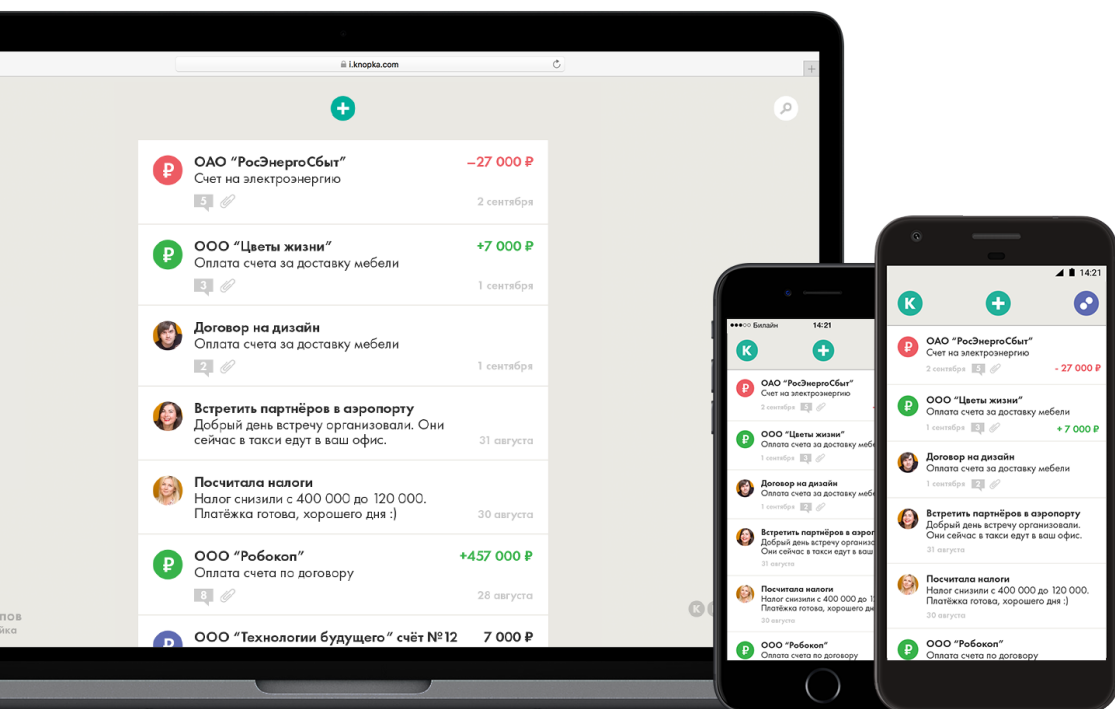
i.knopka.com

ОАО "РосЭнергоСбыт" −27 000 ₽
Счет на электроэнергию
5
2 сентября

ООО "Цветы жизни" +7 000 ₽
Оплата счета за доставку мебели
3
1 сентября

Договор на дизайн
Оплата счета за доставку мебели
2
1 сентября

Встретить партнёров в аэропорту
Добрый день встречу организовали. Они сейчас в такси едут в ваш офис.
31 августа

Посчитала налоги
Налог снизили с 400 000 до 120 000. Платёжка готова, хорошего дня :)
30 августа

ООО "Робокоп" +457 000 ₽
Оплата счета по договору
8
28 августа

ООО "Технологии будущего" счёт №12 7 000 ₽

пов
йка

●●●○○ Билайн 14:21
ОАО "РосЭнергоСбыт"
Счет на электроэнергию
2 сентября 5
ООО "Цветы жизни"
Оплата счета за доставку мебел
1 сентября 3
Договор на дизайн
Оплата счета за доставку мебел
1 сентября 2
Встретить партнёров в аэропор
Добрый день встречу организов
Они сейчас в такси едут в ваш
31 августа
Посчитала налоги
Налог снизили с 400 000 до 1
Платёжка готова, хорошего дн
30 августа
ООО "Робокоп"
Оплата счета по договору

14:21
ОАО "РосЭнергоСбыт"
Счет на электроэнергию
2 сентября 5 - 27 000 ₽
ООО "Цветы жизни"
Оплата счета за доставку мебели
1 сентября 3 + 7 000 ₽
Договор на дизайн
Оплата счета за доставку мебели
1 сентября 2
Встретить партнёров в аэропорту
Добрый день встречу организовали. Они сейчас в такси едут в ваш офис.
31 августа
Посчитала налоги
Налог снизили с 400 000 до 120 000. Платёжка готова, хорошего дня :)
30 августа
ООО "Робокоп"
Оплата счета по договору